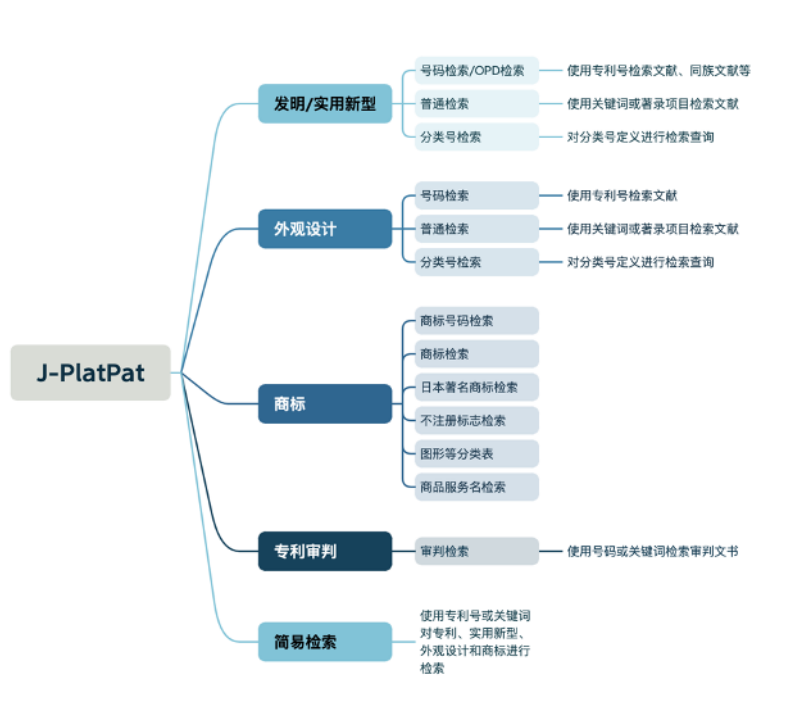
J-PlatPat

发明/实用新型

号码检索/OPD检索

使用专利号检索文献、同族文献等

普通检索

使用关键词或著录项目检索文献

分类号检索

对分类号定义进行检索查询

外观设计

号码检索

使用专利号检索文献

普通检索

使用关键词或著录项目检索文献

分类号检索

对分类号定义进行检索查询

商标

商标号码检索

商标检索

日本著名商标检索

不注册标志检索

图形等分类表

商品服务名检索

专利审判

审判检索

使用号码或关键词检索审判文书

简易检索

使用专利号或关键词对专利、实用新型、外观设计和商标进行检索